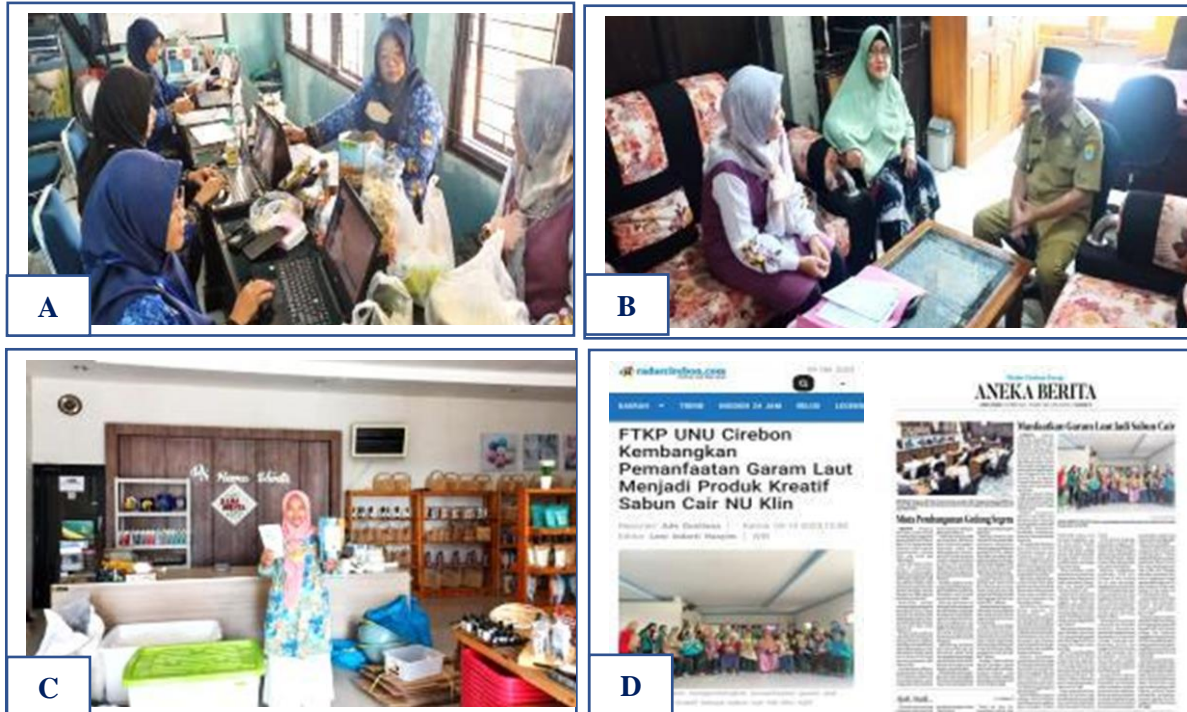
A

B

C

D

radarcirebon.com

FTKP UNU Cirebon Kembangkan Pemanfaatan Garam Laut Menjadi Produk Kreatif Sabun Cair NU Klin

ANEKA BERITA

Manfaatkan Garam Laut Jadi Sabun Cair

Mutu Pendampingan Gedung Segera